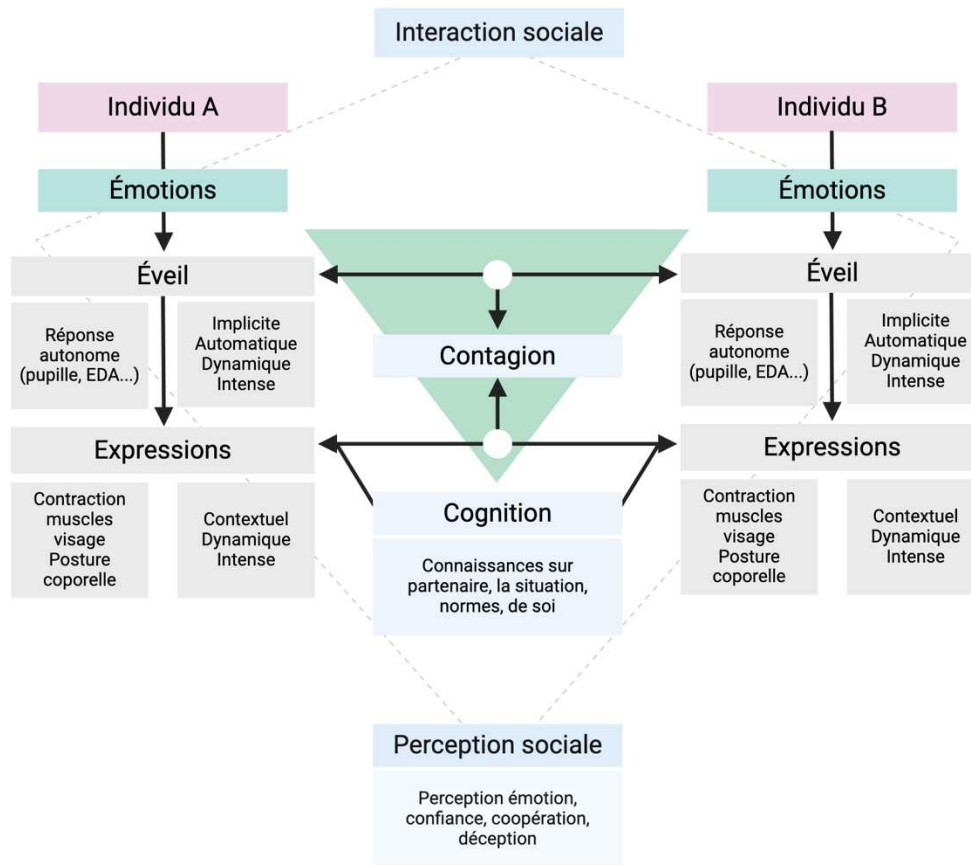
Interaction sociale

Individu A

Émotions

Éveil

Réponse autonome (pupille, EDA...)

Implicite Automatique Dynamique Intense

Expressions

Contraction muscles visage Posture coporelle

Contextuel Dynamique Intense

Contagion

Cognition

Connaissances sur partenaire, la situation, normes, de soi

Individu B

Émotions

Éveil

Réponse autonome (pupille, EDA...)

Implicite Automatique Dynamique Intense

Expressions

Contraction muscles visage Posture coporelle

Contextuel Dynamique Intense

Perception sociale

Perception émotion, confiance, coopération, déception